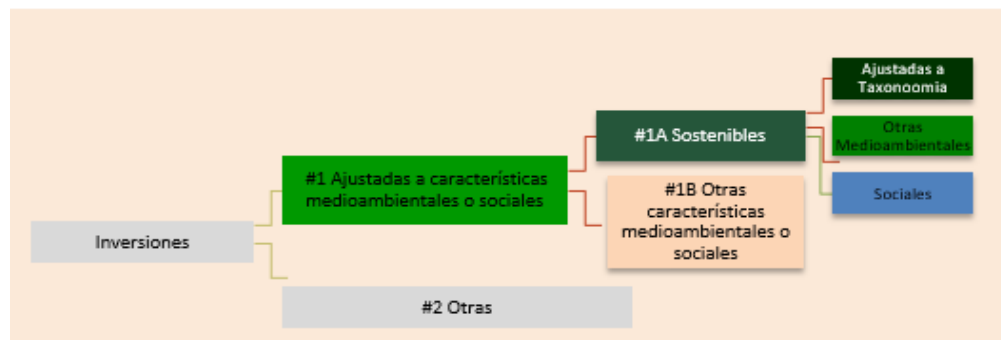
Inversiones

#1 Ajustadas a características medioambientales o sociales

#2 Otras

#1A Sostenibles

#1B Otras características medioambientales o sociales

Ajustadas a Taxonoomia

Otras Medioambientales

Sociales